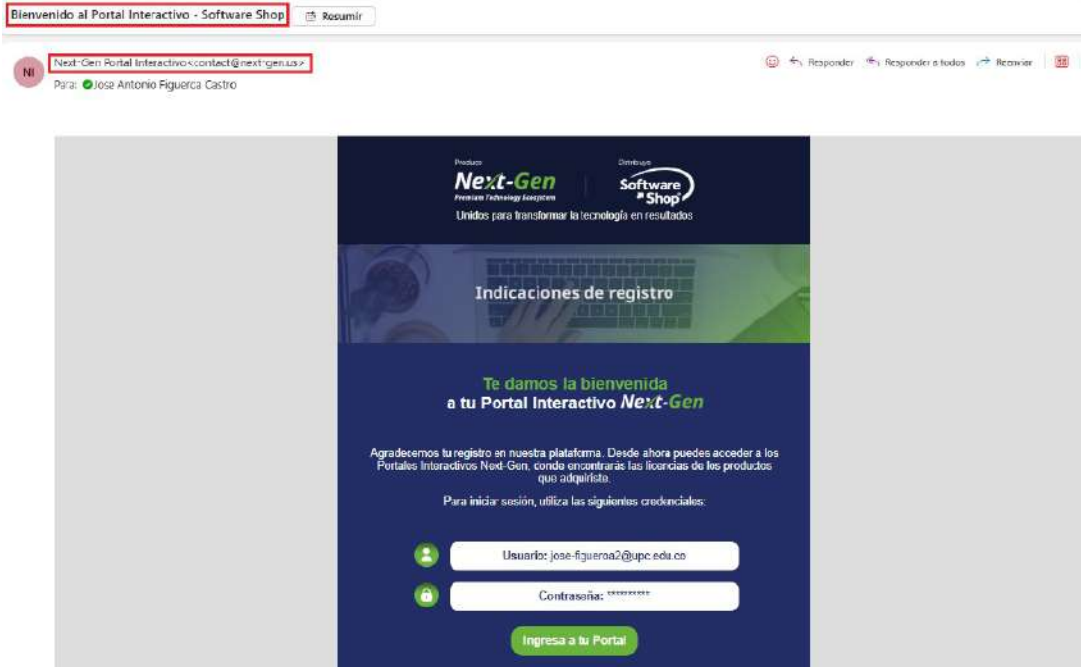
Bienvenido al Portal Interactivo - Software Shop

Resumir

NI

Next-Gen Portal Interactivo<contact@next-gen.us>

Para: Jose Antonio Figueroa Castro

Responder   Responder a todos   Reenviar

Produce

Next-Gen

Premium Technology Ecosystem

Distribuye

Software Shop

Unidos para transformar la tecnología en resultados

Indicaciones de registro

Te damos la bienvenida
a tu Portal Interactivo Next-Gen

Agradecemos tu registro en nuestra plataforma. Desde ahora puedes acceder a los Portales Interactivos Next-Gen, donde encontrarás las licencias de los productos que adquiriste.

Para iniciar sesión, utiliza las siguientes credenciales:

Usuario: jose-figueroa2@upc.edu.co

Contraseña: *********

Ingresa a tu Portal